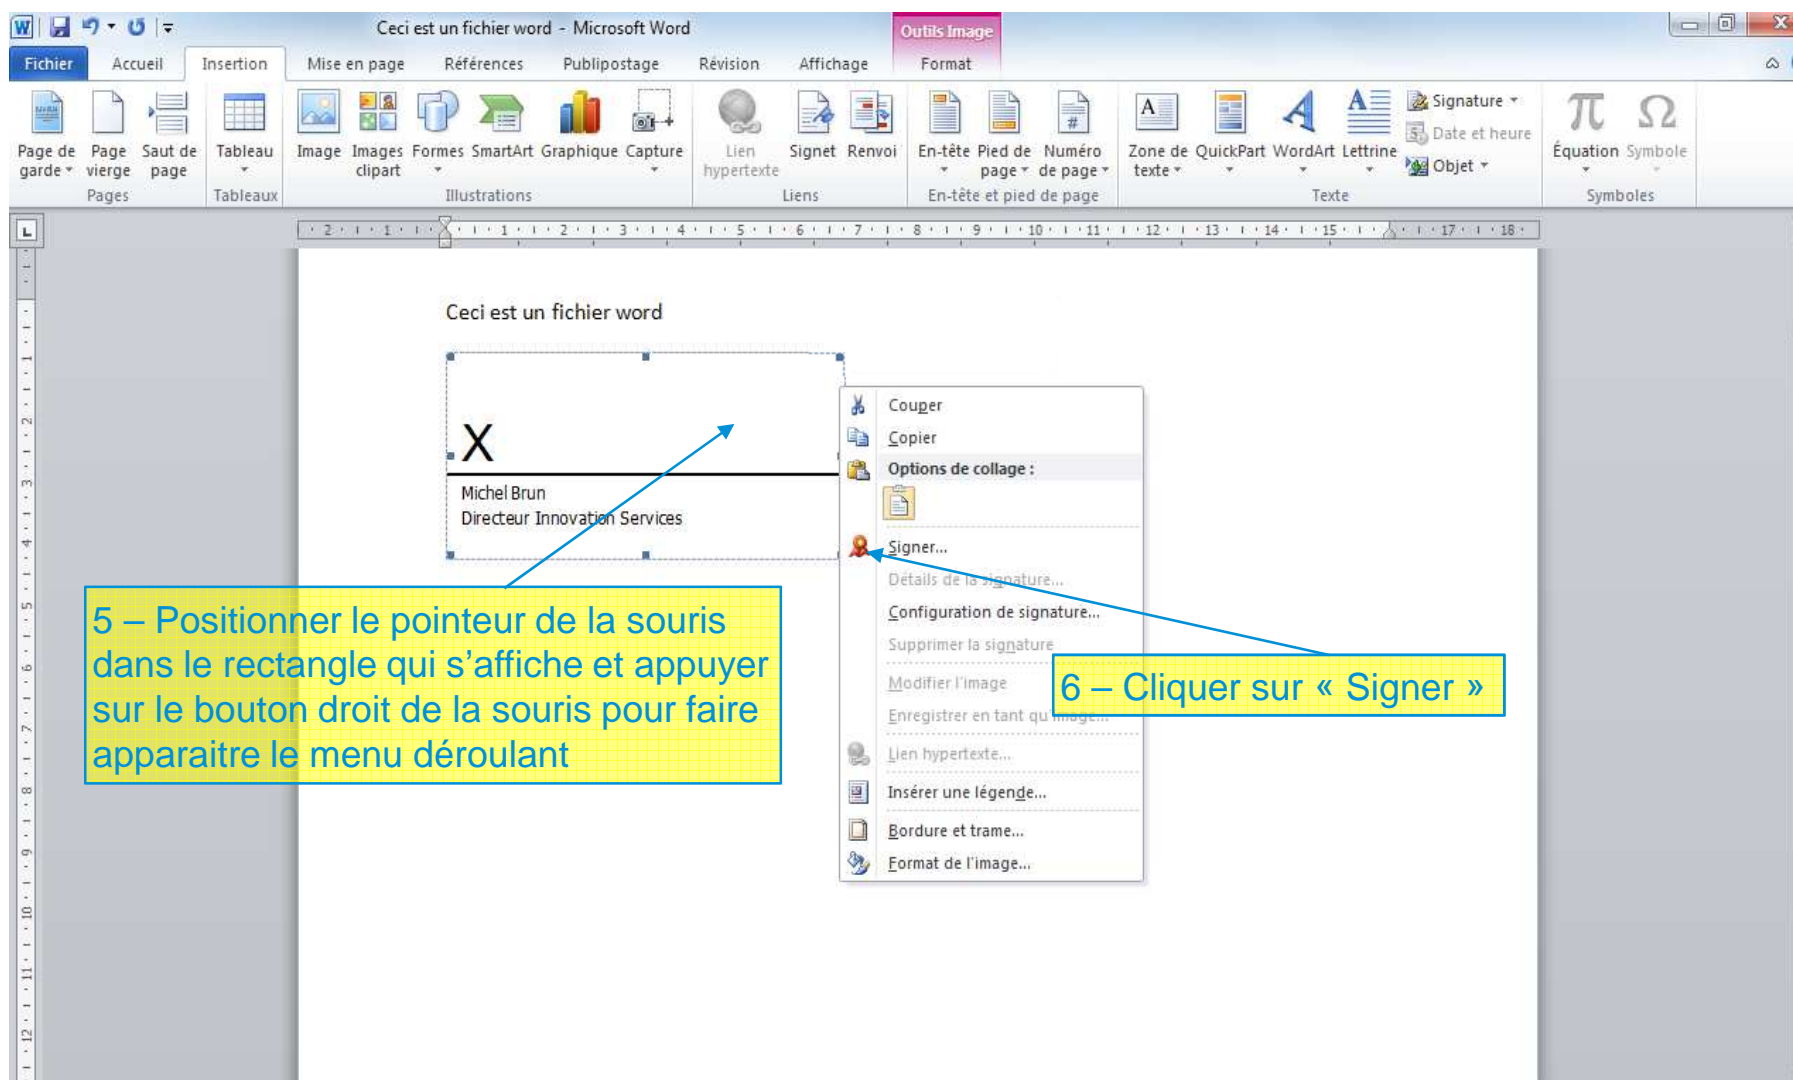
Ceci est un fichier word - Microsoft Word

Outils Image

Fichier Accueil Insertion Mise en page Références Publipostage Révision Affichage Format

Page de garde Page vierge Saut de page
Pages
Tableau
Tableaux
Image Images clipart Formes SmartArt Graphique Capture
Illustrations
Lien hypertexte Signet Renvoi
Liens
En-tête Pied de page Numéro de page
En-tête et pied de page
Zone de texte QuickPart WordArt Lettrine Signature Date et heure Objet
Texte
Équation Symbole
Symboles

Ceci est un fichier word

X
Michel Brun
Directeur Innovation Services

Couper
Copier
Options de collage :
Signer...
Détails de la signature...
Configuration de signature...
Supprimer la signature
Modifier l'image
Enregistrer en tant qu'image...
Lien hypertexte...
Insérer une légende...
Bordure et trame...
Format de l'image...

5 – Positionner le pointeur de la souris dans le rectangle qui s'affiche et appuyer sur le bouton droit de la souris pour faire apparaitre le menu déroulant

6 – Cliquer sur « Signer »